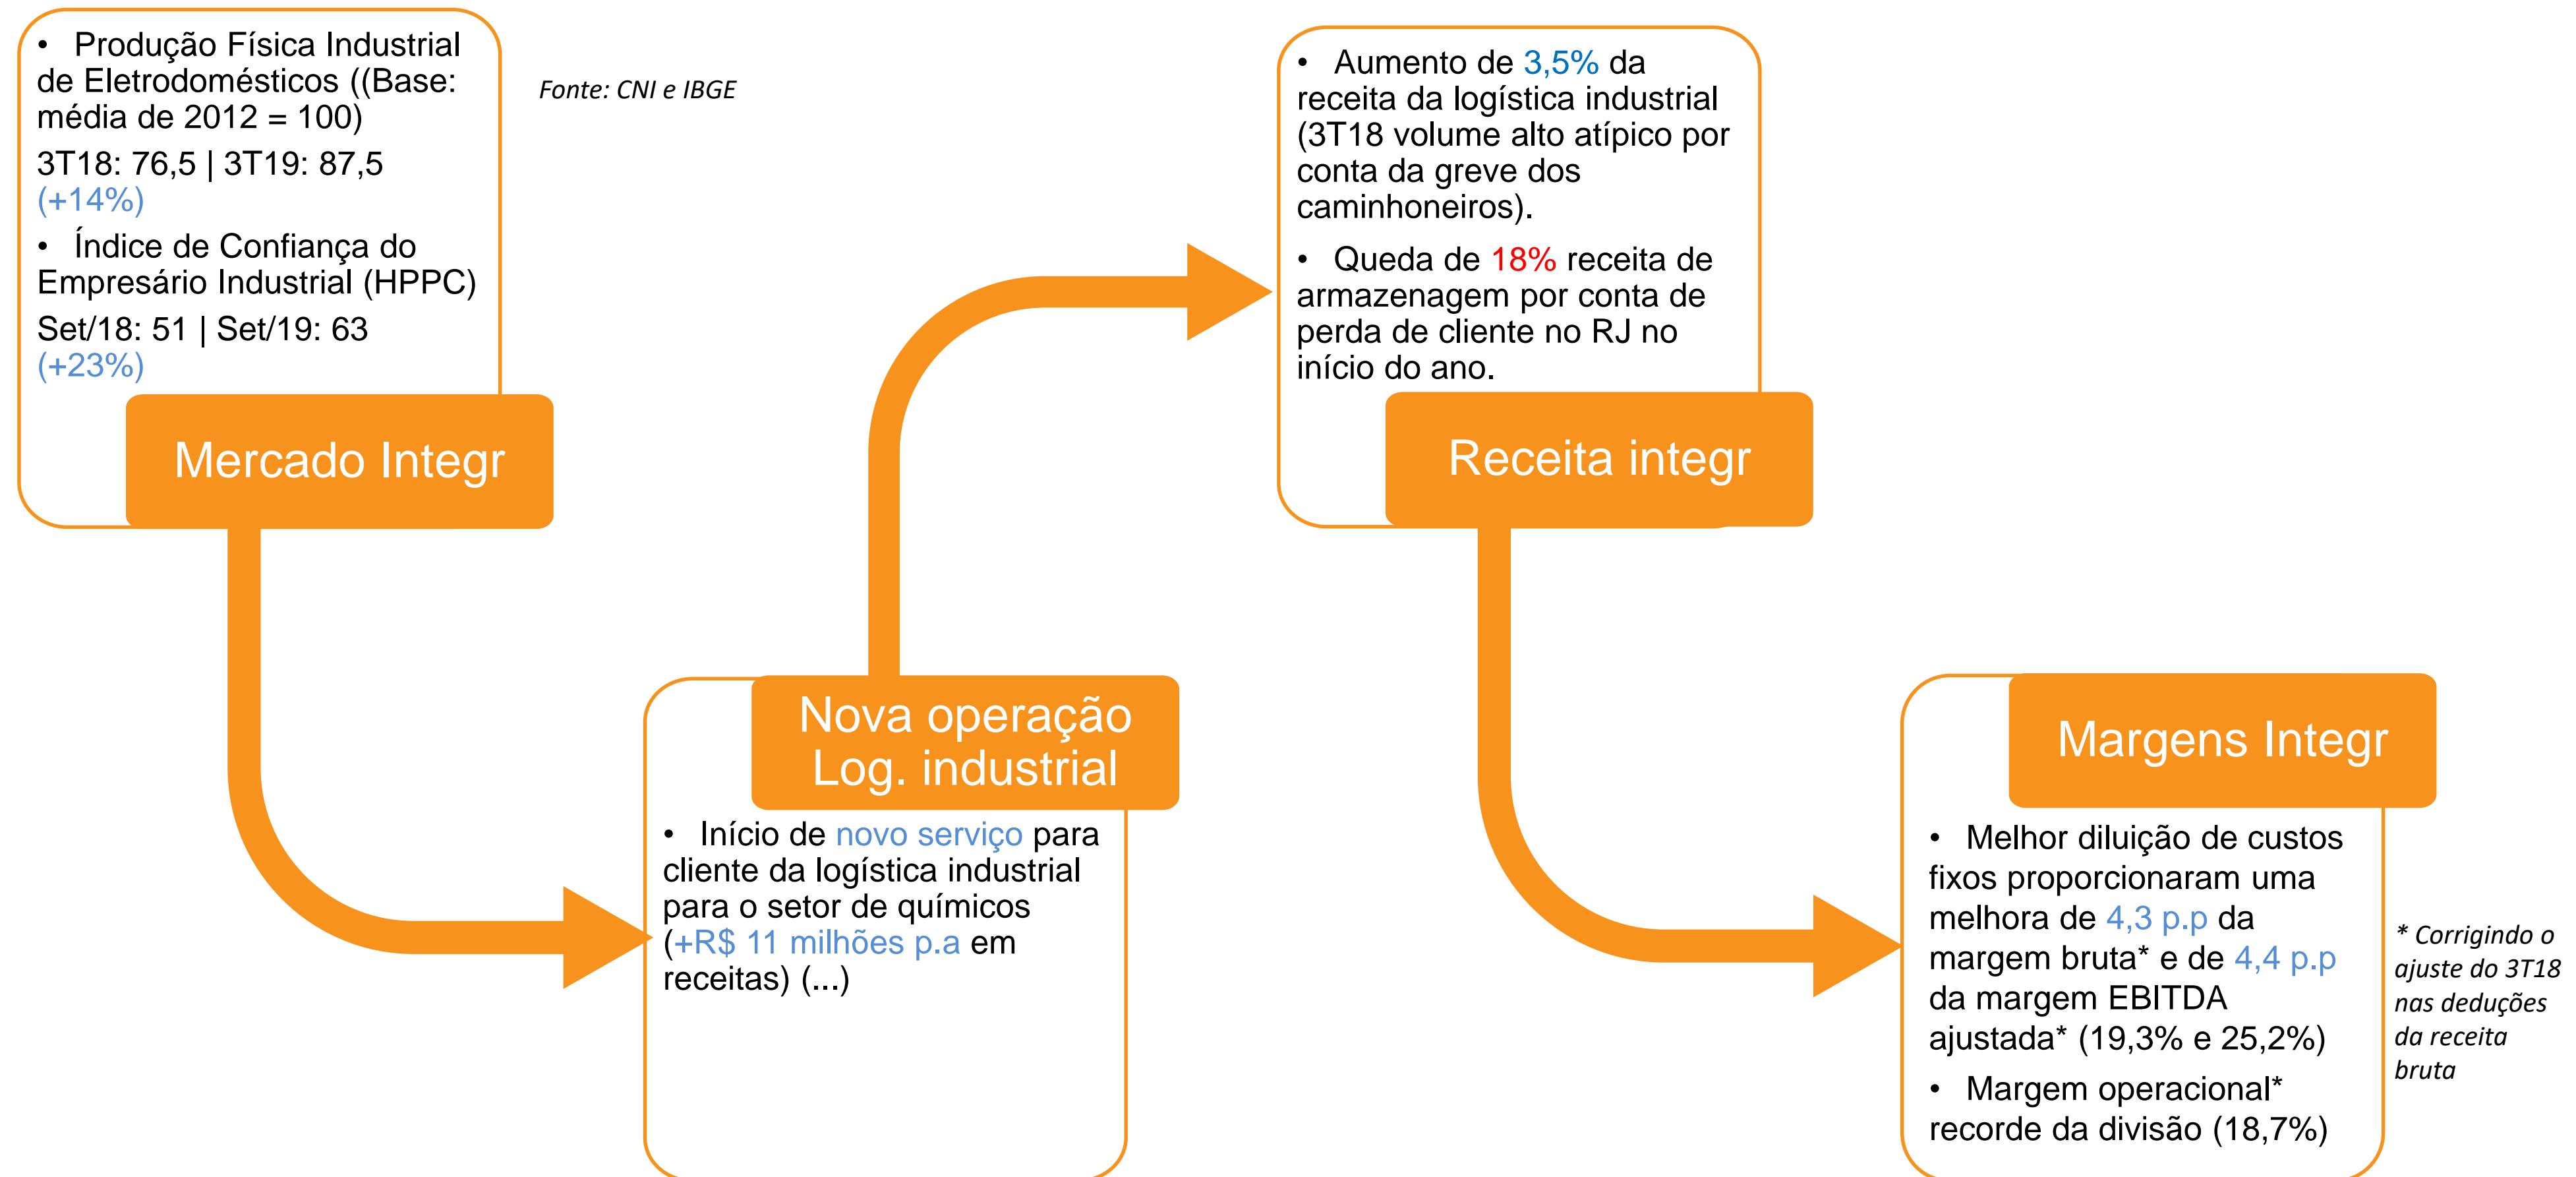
• Produção Física Industrial de Eletrodomésticos ((Base: média de 2012 = 100)

3T18: 76,5 | 3T19: 87,5 (+14%)

• Índice de Confiança do Empresário Industrial (HPPC)

Set/18: 51 | Set/19: 63 (+23%)

Mercado Integr

Fonte: CNI e IBGE

Nova operação Log. industrial

• Início de novo serviço para cliente da logística industrial para o setor de químicos (+R$ 11 milhões p.a em receitas) (...)

• Aumento de 3,5% da receita da logística industrial (3T18 volume alto atípico por conta da greve dos caminhoneiros).

• Queda de 18% receita de armazenagem por conta de perda de cliente no RJ no início do ano.

Receita integr

Margens Integr

• Melhor diluição de custos fixos proporcionaram uma melhora de 4,3 p.p da margem bruta* e de 4,4 p.p da margem EBITDA ajustada* (19,3% e 25,2%)

• Margem operacional* recorde da divisão (18,7%)

* Corrigindo o ajuste do 3T18 nas deduções da receita bruta